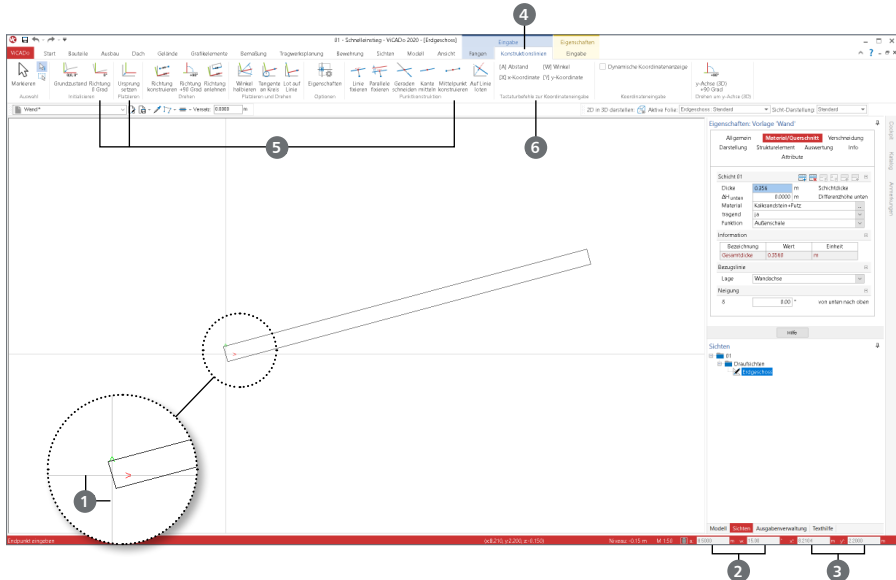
01 - Schnelleinstieg - ViCADo 2020 - [Erdgeschoss]

Eingabe | Eigenschaften

ViCADo | Start | Bauteile | Ausbau | Dach | Gelände | Grafikelemente | Bemaßung | Tragwerksplanung | Bewehrung | Sichten | Modell | Ansicht | Fangen | Konstruktionslinien | Eingabe

Markieren | Auswahl | Grundparallel | Richtung 0 Grad | Initialisieren | Ursprung setzen | Platzieren | Richtung konstruieren | Richtung +90 Grad | Richtung anlehnen | Drehen | Winkel halbieren | Tangente an Kreis | Lot auf Linie | Platzieren und Drehen | Eigenschaften | Optionen | Linie fixieren | Parallele fixieren | Geraden schneiden | Kante mitteln | Mittelpunkt konstruieren | Auf Linie loten | Punktkonstruktionen | [A] Abstand | [W] Winkel | [X] x-Koordinate | [Y] y-Koordinate | Tastaturbefehle zur Koordinateneingabe | Dynamische Koordinatenanzeige | Koordinateneingabe | x-Achse (0°) +90 Grad | Drehen um x-Achse (0°)

Wand* | Versatz: 0.0000 m | 2D in 3D darstellen | Aktive Folie: Erdgeschoss Standard | Sicht-Darstellung: Standard

4

5

6

1

Eigenschaften: Vorlage 'Wand'
Allgemein | Material/Querschnitt | Verschneidung
Darstellung | Strukturelement | Auswertung | Info
Attribute

Schicht 01
Dicke | 0.356 | m | Schichtdicke
ΔH unten | 0.0000 | m | Differenzhöhe unten
Material | Kalksandstein+Putz
tragend | ja
Funktion | Außenschale

Information
| Bezeichnung | Wert | Einheit |
|---|---|---|
| Gesamtdicke | 0.3560 | m |

Bezugslinie
Lage | Wandachse

Neigung
δ | 0.00 | ° | von unten nach oben

Hilfe

Sichten
01
Draufsichten
Erdgeschoss

Modell | Sichten | Ausgabenverwaltung | Texthilfe

Endpunkt eingeben | (x:8.210, y:2.200, z:-0.150) | Niveau: -0.15 m | M 1:50 | 5.5000 | 15.00 | 0.3560 | 0.0000

2

3

Eigenschaften | Katalog | Anmerkungen